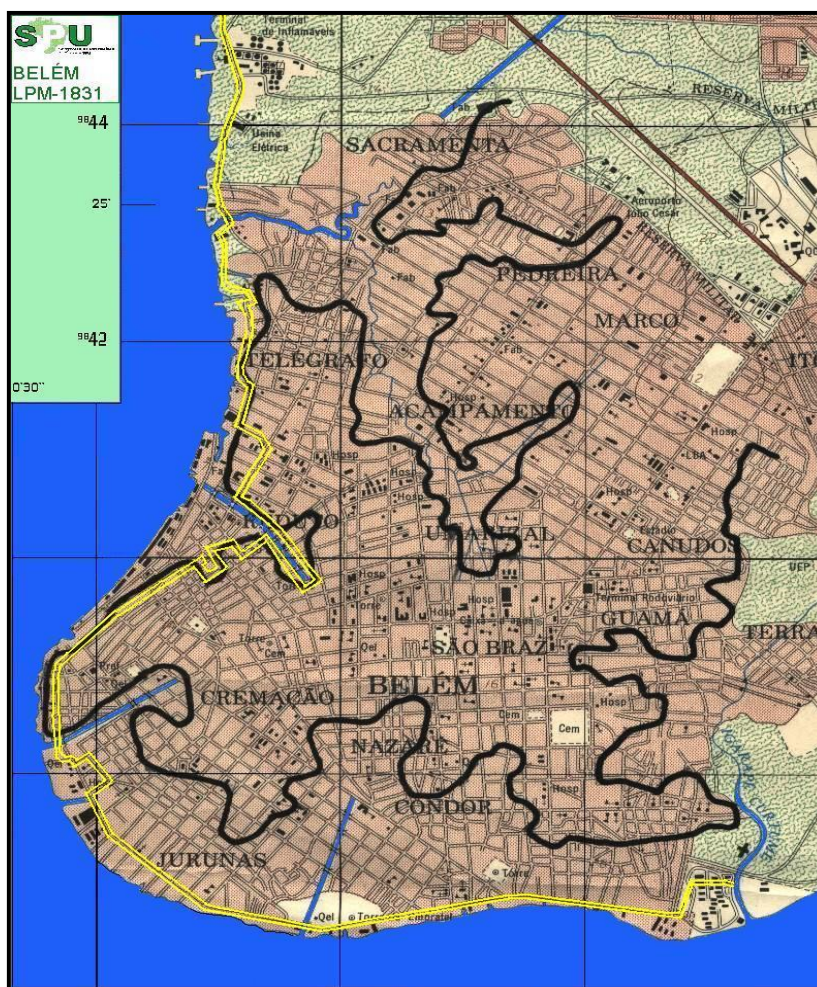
SPU
BELÉM
LPM-1831

$^{98}44$

25'

$^{98}42$

0'30"

Terminal de Inflamáveis

Usina Elétrica

SACRAMENTA

RESERVA MILITAR

Aeroporto Júlio César

PEDREIRA

MARCO

TELÉGRAFO

ACAMPAMENTO

Hosp

Hosp

LBA

Hosp

REDUTO

UMARIZAL

CANUDOS

Terminal Rodoviário

GUAMÁ

TERRA

SÃO BRAZ

CREMAÇÃO

BELÉM

Cem

Cem

Hosp

NAZARÉ

CONDOR

Hosp

JURUNAS

Torre

Qel

UEP

Fab

Fab

Fab

Fab